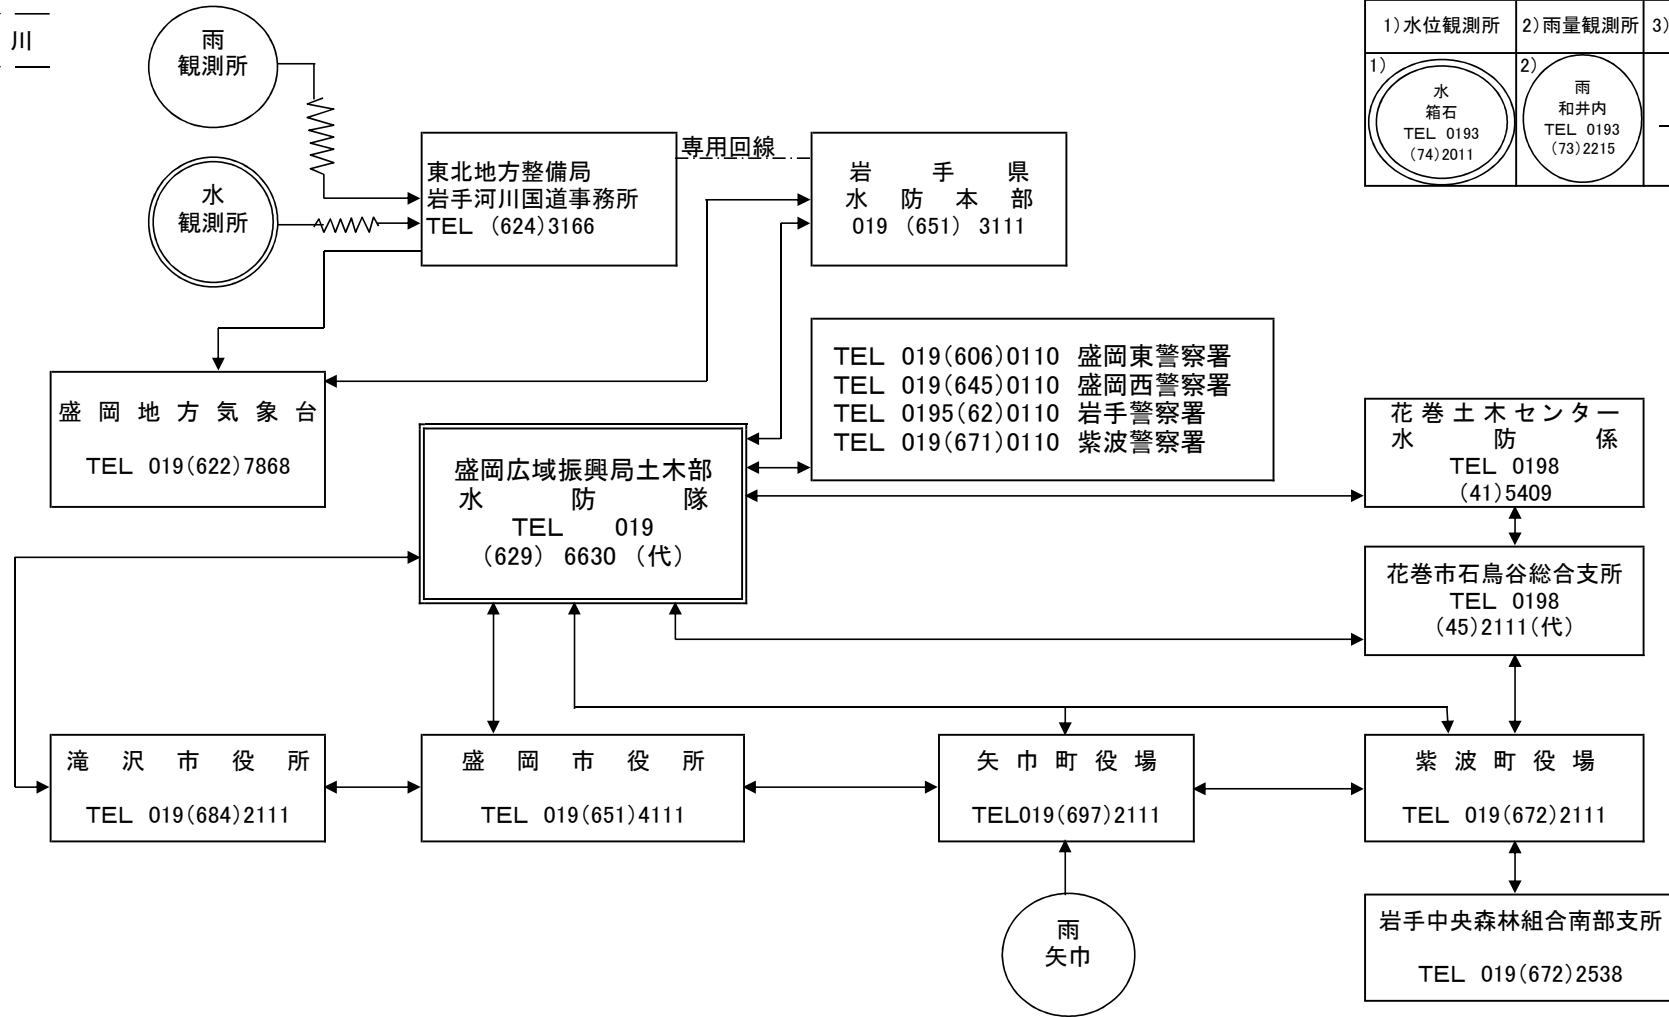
川

| 1)水位観測所 | 2)雨量観測所 | 3) |
|---|---|---|
| 1) 水 箱石 TEL 0193 (74)2011 | 2) 雨 和井内 TEL 0193 (73)2215 | |

雨
観測所

水
観測所

東北地方整備局
岩手河川国道事務所
TEL (624)3166

専用回線

岩 手 県
水 防 本 部
019 (651) 3111

TEL 019(606)0110 盛岡東警察署
TEL 019(645)0110 盛岡西警察署
TEL 0195(62)0110 岩手警察署
TEL 019(671)0110 紫波警察署

盛 岡 地 方 気 象 台

TEL 019(622)7868

盛岡広域振興局土木部
水 防 隊
TEL 019
(629) 6630 (代)

花 巻 土 木 センター
水 防 係
TEL 0198
(41)5409

花巻市石鳥谷総合支所
TEL 0198
(45)2111(代)

滝 沢 市 役 所

TEL 019(684)2111

盛 岡 市 役 所

TEL 019(651)4111

矢 巾 町 役 場

TEL019(697)2111

紫 波 町 役 場

TEL 019(672)2111

岩手中央森林組合南部支所

TEL 019(672)2538

雨
矢巾